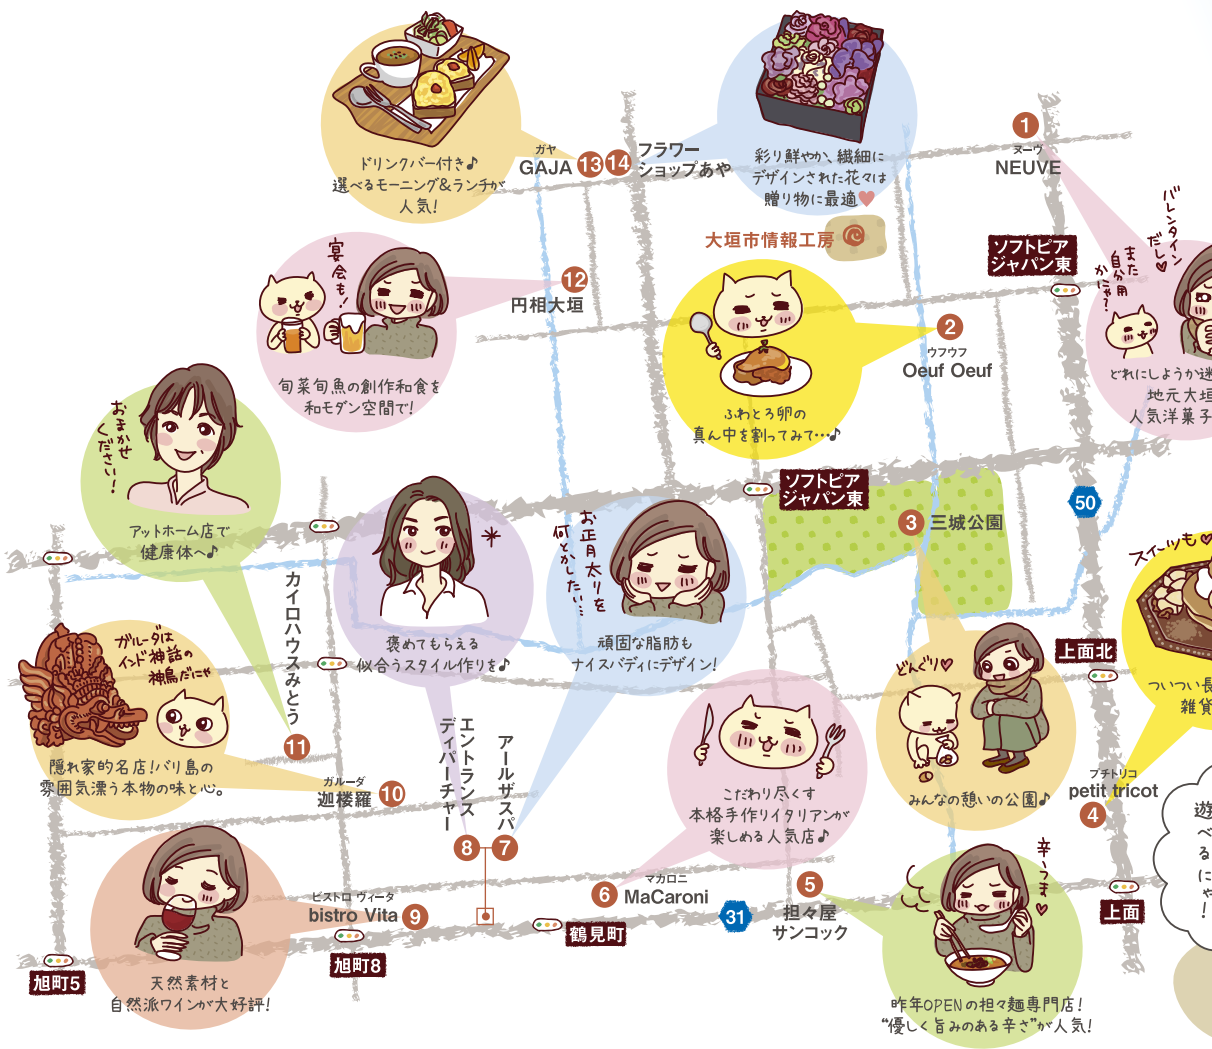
ドリンクバー付き♪
選べるモーニング&ランチが人気!

ガヤ
GAJA 13 14 フラワーショップあや

彩り鮮やか、繊細にデザインされた花々は贈り物に最適♥

1 ヌーヴ
NEUVE

バレンタインだし♥
また自分用かにゃ?

どれにしようか迷
地元大垣
人気洋菓子

大垣市情報工房

ソフトピアジャパン東

宴会も!

12
円相大垣

旬菜旬魚の創作和食を和モダン空間で!

2 ウフウフ
Oeuf Oeuf

ふわとろ卵の真ん中を割ってみて…♪

おまかせください!

アットホーム店で健康体へ♪

ソフトピアジャパン東

50

3 三城公園

スイーツも♥

カイロハウスみとう

褒めてもらえる似合うスタイル作りを♪

お正月太りを何とかしたい…

頑固な脂肪もナイスバディにデザイン!

上面北

ついつい長
雑貨

ガルーダはインド神話の神鳥だにゃ

隠れ家的名店!バリ島の雰囲気漂う本物の味と心。

11

ガルーダ
迦楼羅 10

エントランスディバーチャー

アールザスパ

どんぐり♥

みんなの憩いの公園♪

プチトリコ
petit tricot
4

遊べるにゃ!

こだわり尽くす本格手作りイタリアンが楽しめる人気店♪

8 7

マカロニ
6 MaCaroni

5
担々屋サンコック

31

辛うま♥

上面

ビストロ ヴィータ
bistro Vita 9

天然素材と自然派ワインが大好評!

旭町5

旭町8

鶴見町

昨年OPENの担々麺専門店!
“優しく旨みのある辛さ”が人気!